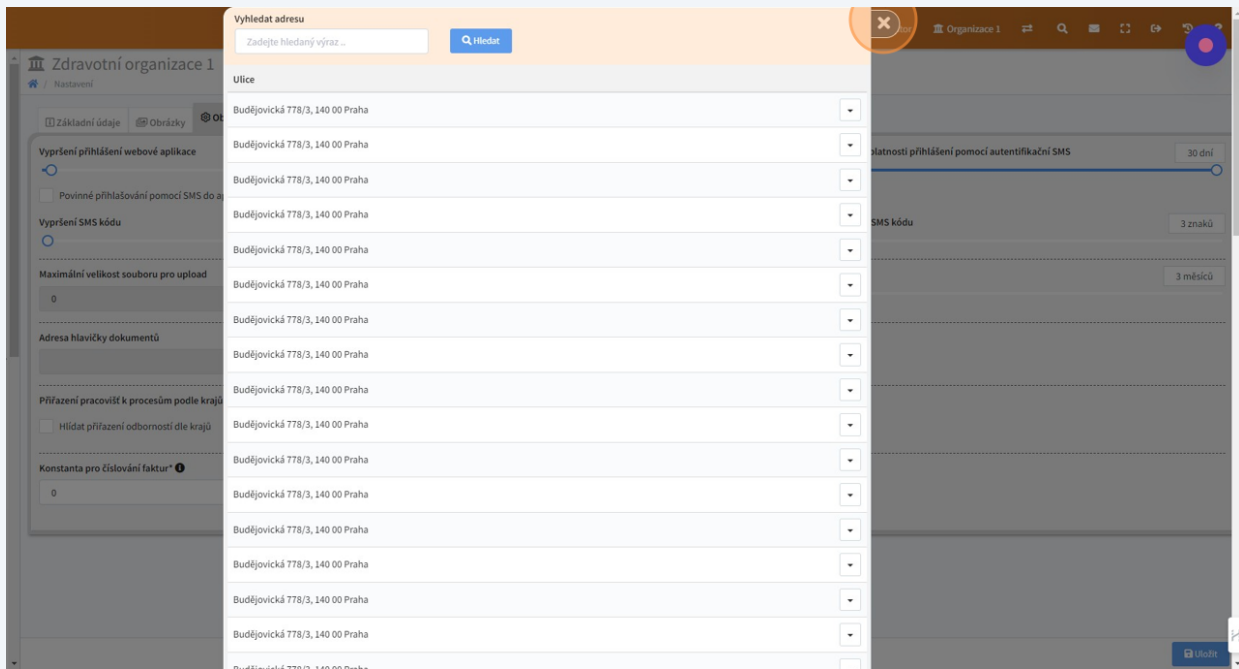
Vyhledat adresu

Zadejte hledaný výraz ..

Hledat

Ulice

Budějovická 778/3, 140 00 Praha

Budějovická 778/3, 140 00 Praha

Budějovická 778/3, 140 00 Praha

Budějovická 778/3, 140 00 Praha

Budějovická 778/3, 140 00 Praha

Budějovická 778/3, 140 00 Praha

Budějovická 778/3, 140 00 Praha

Budějovická 778/3, 140 00 Praha

Budějovická 778/3, 140 00 Praha

Budějovická 778/3, 140 00 Praha

Budějovická 778/3, 140 00 Praha

Budějovická 778/3, 140 00 Praha

Budějovická 778/3, 140 00 Praha

Budějovická 778/3, 140 00 Praha

Budějovická 778/3, 140 00 Praha

Budějovická 778/3, 140 00 Praha

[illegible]

Organizace 1

Zdravotní organizace 1

Nastavení

Základní údaje

Obrázky

Ob

Vypršení přihlášení webové aplikace

Povinné přihlašování pomocí SMS do a

Vypršení SMS kódu

Maximální velikost souboru pro upload

0

Adresa hlavičky dokumentů

Přiřazení pracovišť k procesům podle krajů

Hlídat přiřazení odborností dle krajů

Konstanta pro číslování faktur*

0

platnosti přihlášení pomocí autentifikační SMS

30 dní

SMS kódu

3 znaků

3 měsíců

Uložit